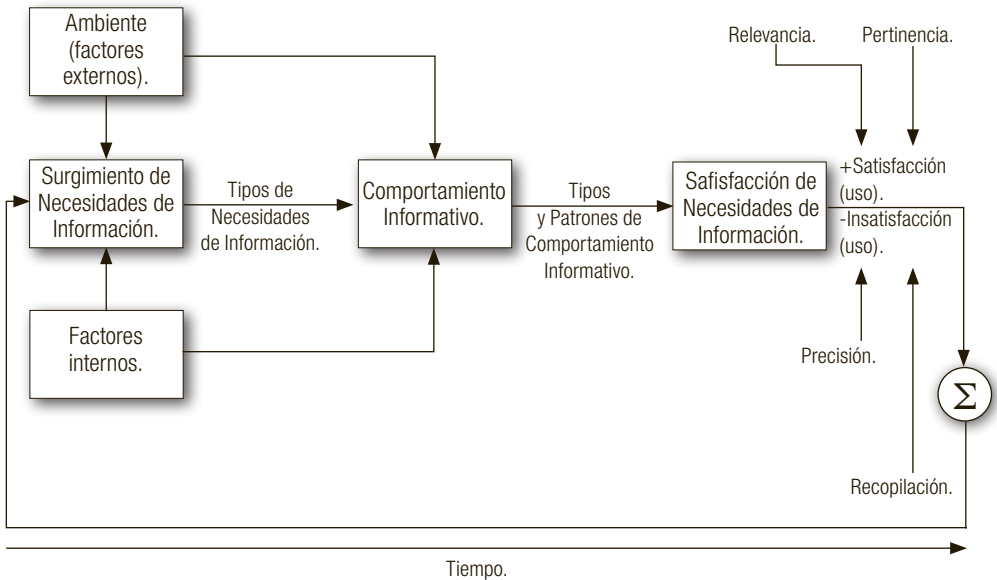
Ambiente (factores externos).

Relevancia.

Pertinencia.

Surgimiento de Necesidades de Información.

Tipos de Necesidades de Información.

Comportamiento Informativo.

Tipos y Patrones de Comportamiento Informativo.

Safisfacción de Necesidades de Información.

+Satisfacción (uso).
-Insatisfacción (uso).

Factores internos.

Precisión.

$\Sigma$

Recopilación.

Tiempo.